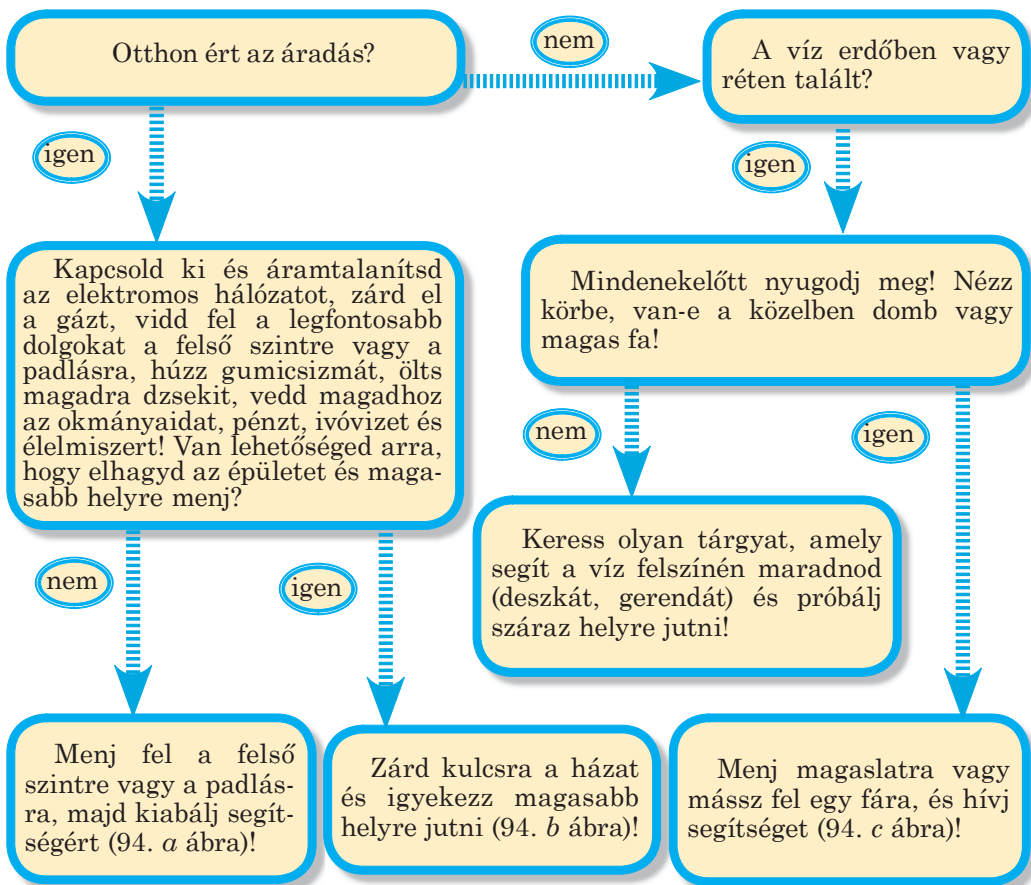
Otthon ért az áradás?

nem

A víz erdőben vagy réten talált?

igen

igen

Kapcsold ki és áramtalanítsd az elektromos hálózatot, zárd el a gázt, vidd fel a legfontosabb dolgokat a felső szintre vagy a padlásra, húzz gumicsizmát, ölts magadra dzsekit, vedd magadhoz az okmányaidat, pénzt, ivóvizet és élelmiszert! Van lehetőséged arra, hogy elhagyd az épületet és magasabb helyre menj?

Mindenekelőtt nyugodj meg! Nézz körbe, van-e a közelben domb vagy magas fa!

nem

igen

Keress olyan tárgyat, amely segít a víz felszínén maradnod (deszkát, gerendát) és próbálj száraz helyre jutni!

nem

igen

Menj fel a felső szintre vagy a padlásra, majd kiabálj segítségért (94. *a* ábra)!

Zárd kulcsra a házat és igyekezz magasabb helyre jutni (94. *b* ábra)!

Menj magaslatra vagy mássz fel egy fára, és hívj segítséget (94. *c* ábra)!